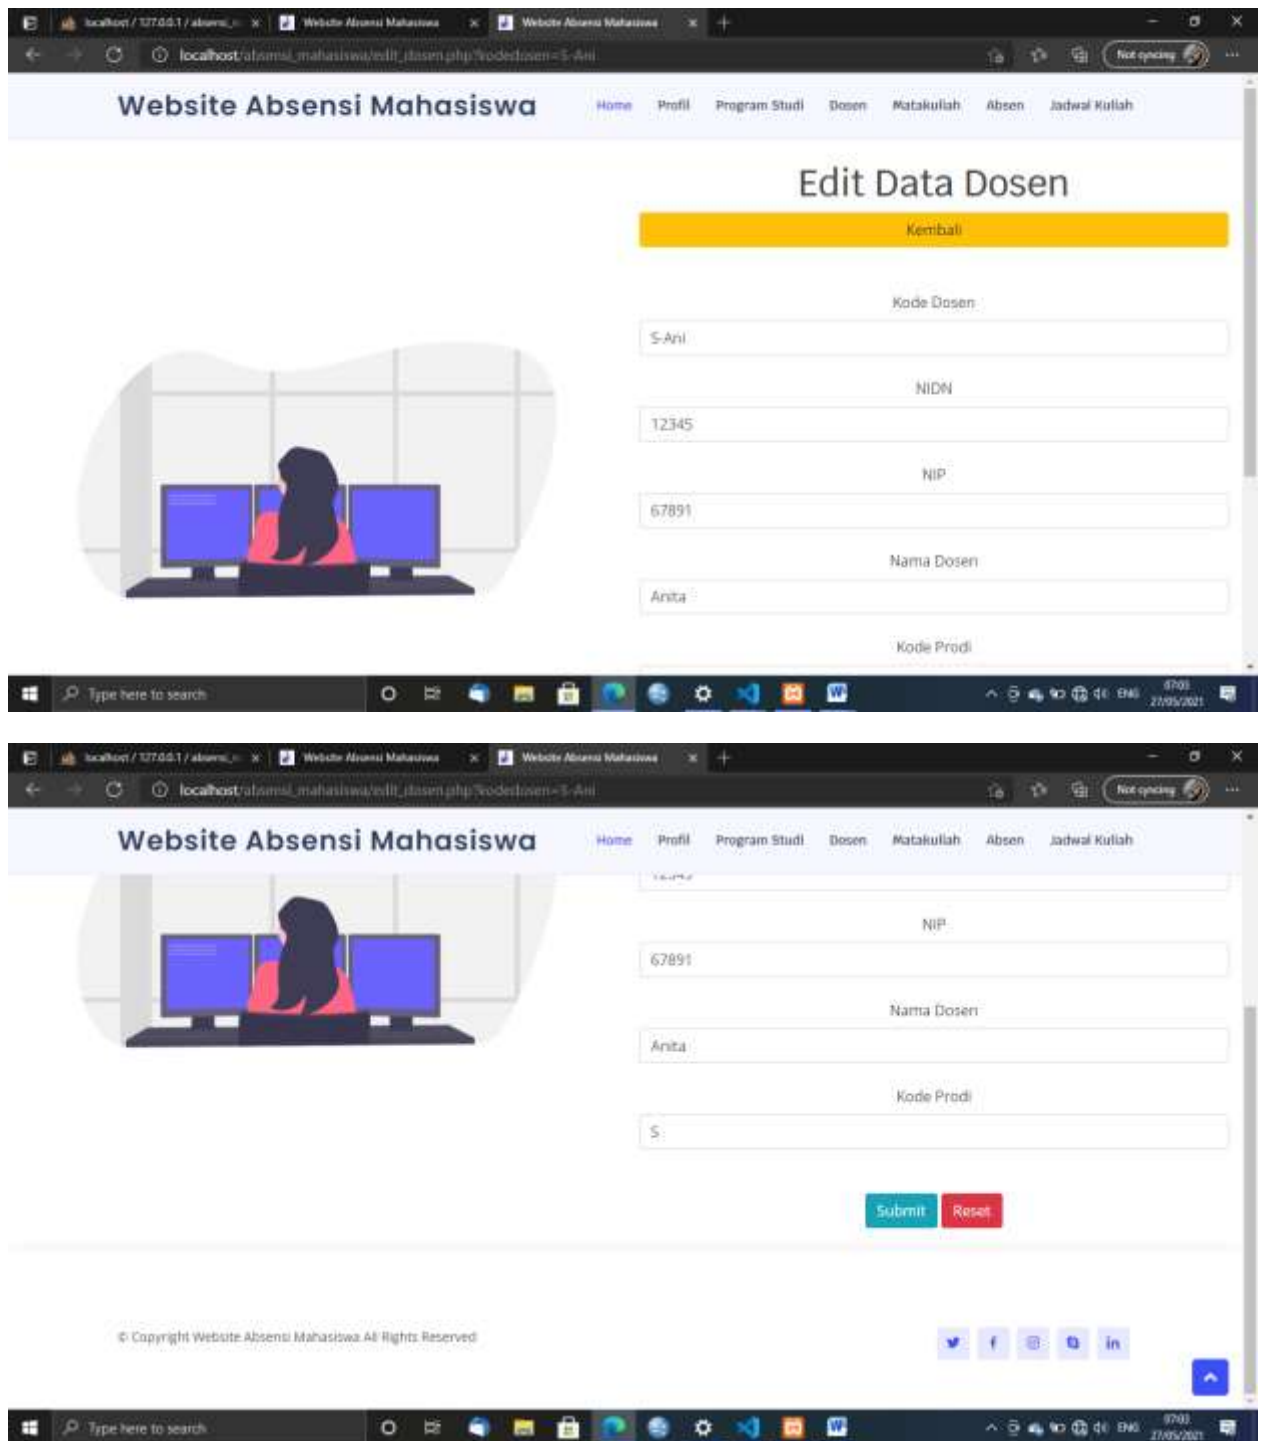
localhost / 127.0.0.1 / absensi_m
Website Absensi Mahasiswa
Website Absensi Mahasiswa
localhost/absensi_mahasiswa/edit_dosen.php?kodedosen=S-Ani
Not syncing

Website Absensi Mahasiswa
Home Profil Program Studi Dosen Matakuliah Absen Jadwal Kuliah

Edit Data Dosen
Kembali

Kode Dosen
S-Ani
NIDN
12345
NIP
67891
Nama Dosen
Anita
Kode Prodi

Type here to search
07:03
27/05/2021
ENG

localhost / 127.0.0.1 / absensi_m
Website Absensi Mahasiswa
Website Absensi Mahasiswa
localhost/absensi_mahasiswa/edit_dosen.php?kodedosen=S-Ani
Not syncing

Website Absensi Mahasiswa
Home Profil Program Studi Dosen Matakuliah Absen Jadwal Kuliah

NIP
67891
Nama Dosen
Anita
Kode Prodi
S

Submit Reset

© Copyright Website Absensi Mahasiswa All Rights Reserved

Type here to search
07:03
27/05/2021
ENG